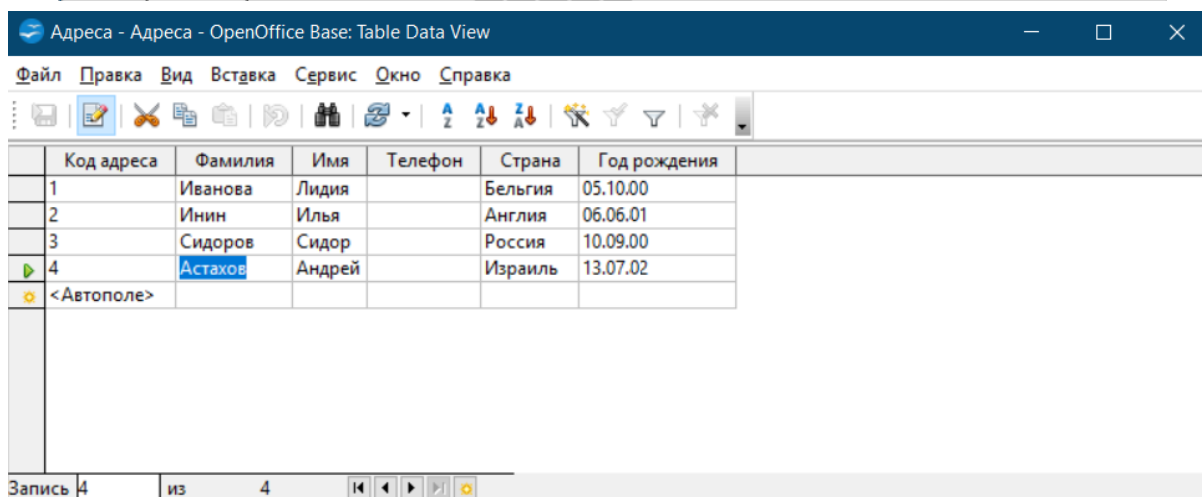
Адреса - Адреса - OpenOffice Base: Table Data View

Файл Правка Вид Вставка Сервис Окно Справка

| Код адреса | Фамилия | Имя | Телефон | Страна | Год рождения |
|---|---|---|---|---|---|
| 1 | Иванова | Лидия | | Бельгия | 05.10.00 |
| 2 | Инин | Илья | | Англия | 06.06.01 |
| 3 | Сидоров | Сидор | | Россия | 10.09.00 |
| 4 | Астахов | Андрей | | Израиль | 13.07.02 |
| <Автополе> | | | | | |

Запись 4 из 4